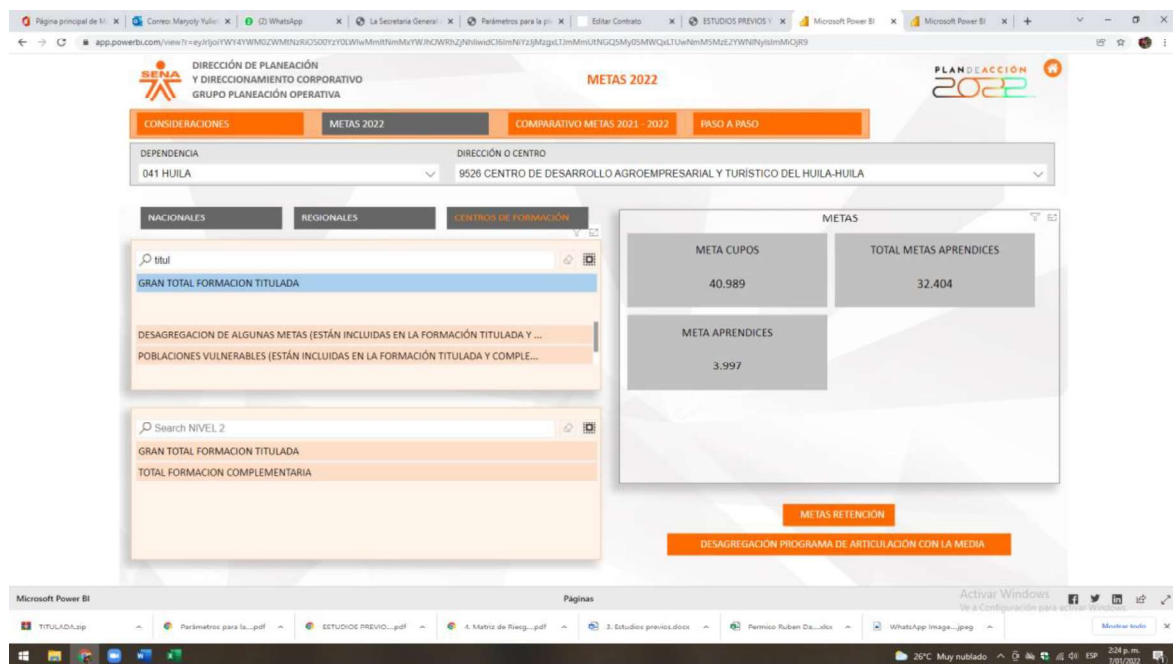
Página principal de M | Correo: Maryoly Yulie | (2) WhatsApp | La Secretaria General | Parámetros para la pl | Editar Contrato | ESTUDIOS PREVIOS Y | Microsoft Power BI | Microsoft Power BI

app.powerbi.com/view?r=eyJrIjoiYWY4YWM0ZWMtNzRiOS00YzY0LWIwMmItNmMxYWJhOWRhZjNhIiwidCI6ImNiYzljMzgxLTJmMmUtNGQ5My05MWQxLTUwNmM5MzE2YWNlNyIsImMiOjR9

SENA

DIRECCIÓN DE PLANEACIÓN Y DIRECCIONAMIENTO CORPORATIVO GRUPO PLANEACIÓN OPERATIVA

METAS 2022

PLAN DE ACCIÓN 2022

CONSIDERACIONES | METAS 2022 | COMPARATIVO METAS 2021 - 2022 | PASO A PASO

DEPENDENCIA
041 HUILA

DIRECCIÓN O CENTRO
9526 CENTRO DE DESARROLLO AGROEMPRESARIAL Y TURÍSTICO DEL HUILA-HUILA

NACIONALES | REGIONALES | CENTROS DE FORMACIÓN

titul

GRAN TOTAL FORMACION TITULADA

DESAGREGACION DE ALGUNAS METAS (ESTÁN INCLUIDAS EN LA FORMACIÓN TITULADA Y ...

POBLACIONES VULNERABLES (ESTÁN INCLUIDAS EN LA FORMACIÓN TITULADA Y COMPLE...

Search NIVEL 2

GRAN TOTAL FORMACION TITULADA

TOTAL FORMACION COMPLEMENTARIA

METAS

META CUPOS
40.989

TOTAL METAS APRENDICES
32.404

META APRENDICES
3.997

METAS RETENCIÓN

DESAGREGACIÓN PROGRAMA DE ARTICULACIÓN CON LA MEDIA

Microsoft Power BI

Páginas

Activar Windows
Ve a Configuración para activar Windows.

TITULADA.zip | Parámetros para la....pdf | ESTUDIOS PREVIO....pdf | 4. Matriz de Riesg....pdf | 3. Estudios previos.docx | Permiso Ruben Da....xlsx | WhatsApp Image....jpeg | Mostrar todo

26°C Muy nublado ESP 2:24 p. m. 7/01/2022